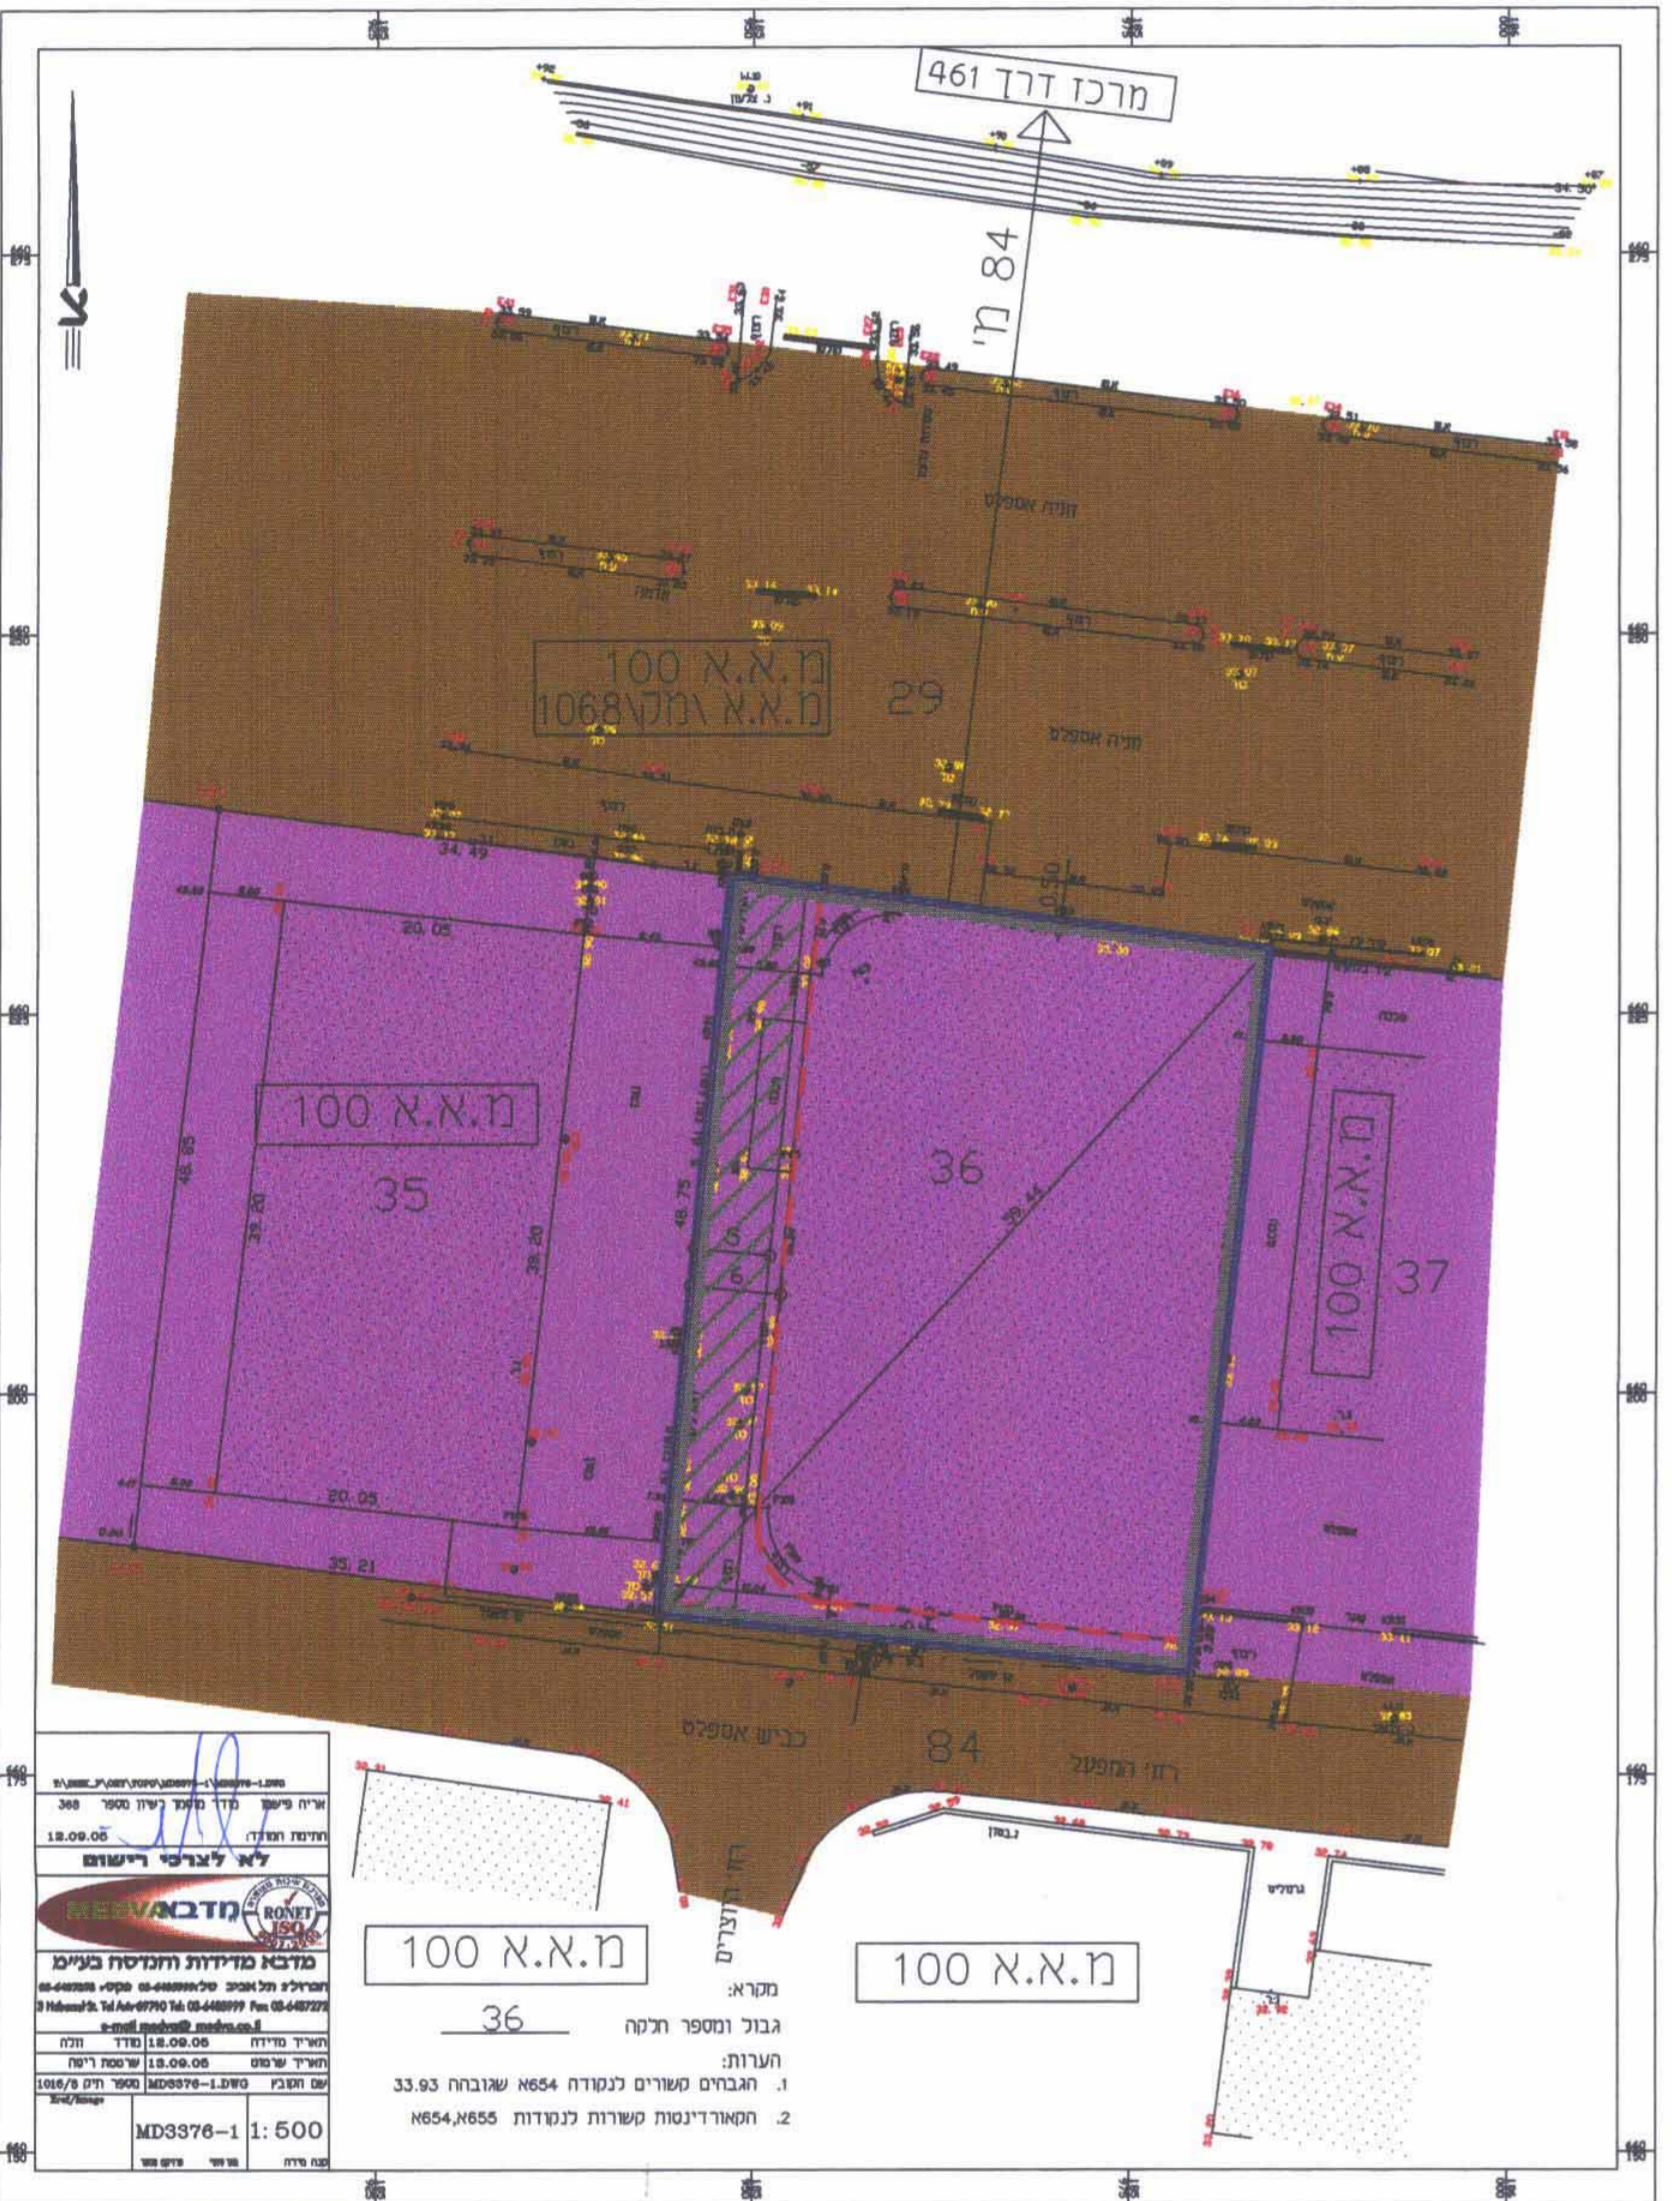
מרכז דרך 461

מ' 84

חניה אספלט

מ.א.א 100
מ.א.א \מק\1068

29

חניה אספלט

34.49

20.05

מ.א.א 100

35

48.85

39.20

39.20

48.75

36

59.44

5

6

מ.א.א 100

37

20.05

35.21

כביש אספלט

84

רחוב המפעל

רחוב היוצרים

מ.א.א 100

מ.א.א 100

אריה פישר מודד מוסמך רשיון מספר 368

חתימת המודד: 12.09.05

לא לצרכי רישום

MEDVA מדבא

מדבא מדידות והנדסה בע"מ

18.09.05 תאריך מדידה מודד וולה

18.09.05 תאריך שרטוט שרטטת ריטה

MD3376-1.DWG שם הקובץ מספר תיק 1016/8

MD3376-1 1:500

מקרא:

36 גבול ומספר חלקה

הערות:

1. הגבהים קשורים לנקודה N654 שגובהה 33.93

2. הקואורדינטות קשורות לנקודות N654,N655